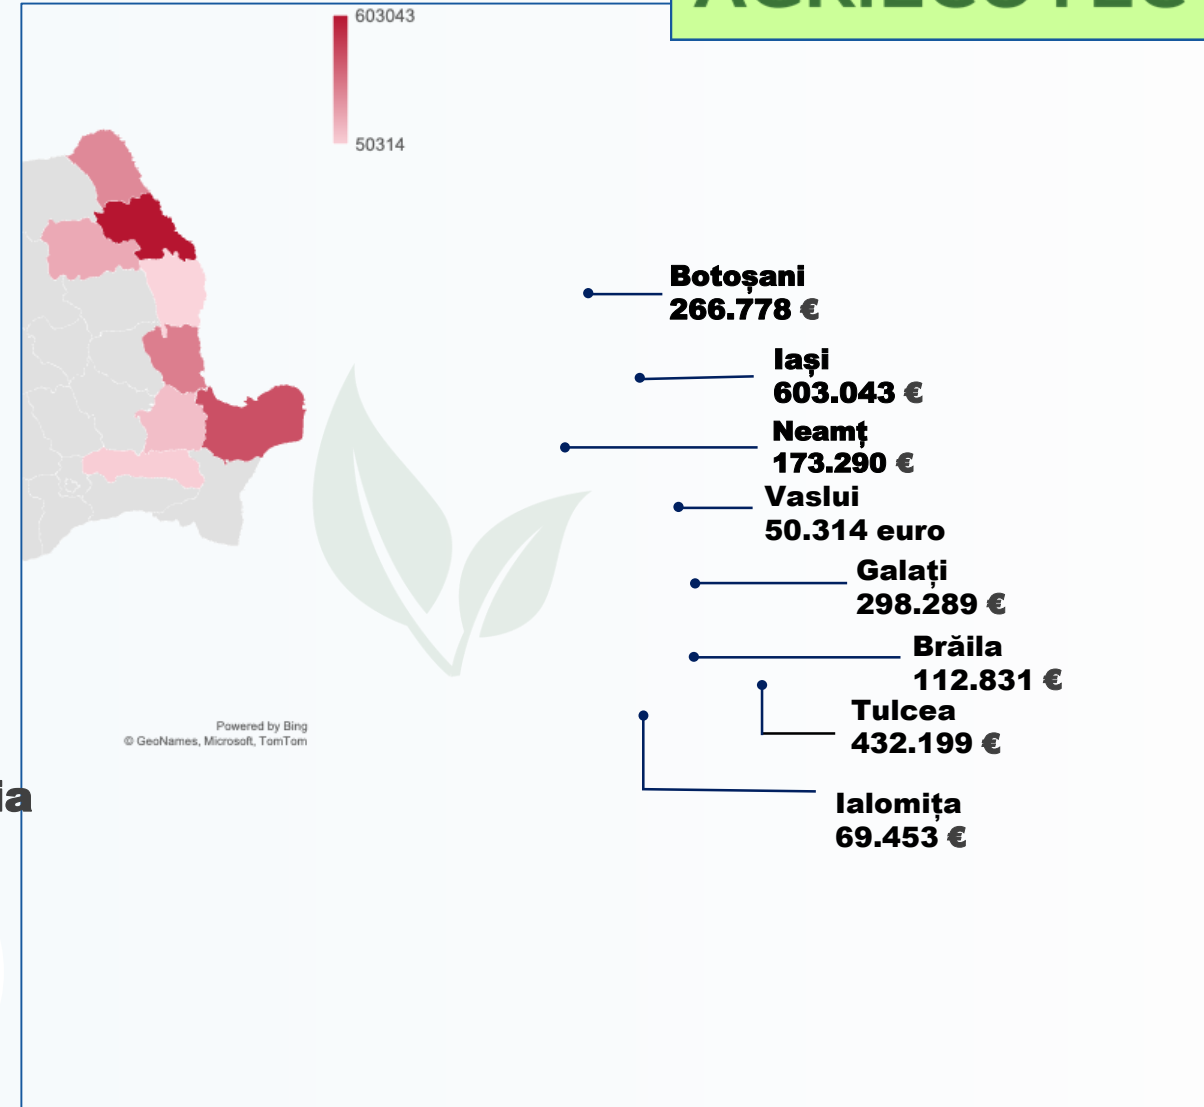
603043

50314

Botoșani
266.778 €

Iași
603.043 €

Neamț
173.290 €

Vaslui
50.314 euro

Galați
298.289 €

Brăila
112.831 €

Tulcea
432.199 €

Ialomița
69.453 €

Powered by Bing
© GeoNames, Microsoft, TomTom

ia